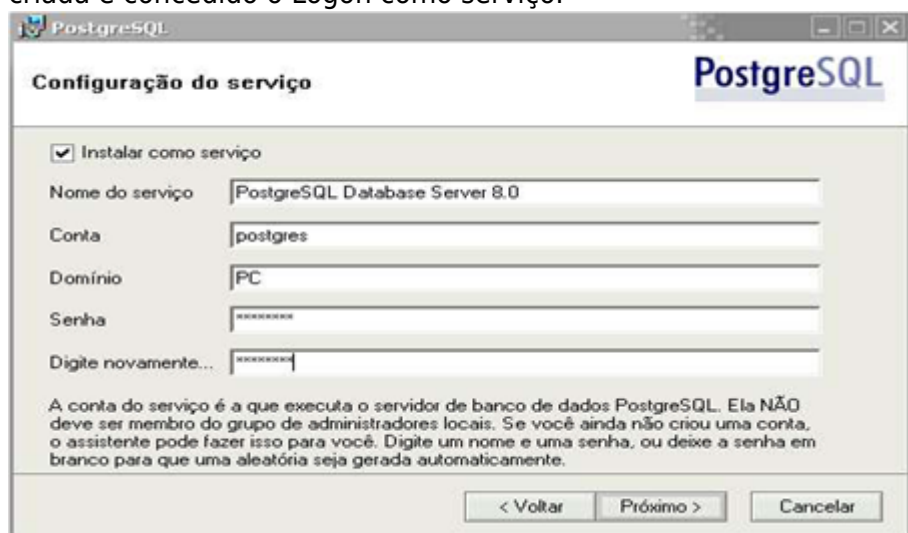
criada e concedido o Logon como serviço.

PostgreSQL

Configuração do serviço

PostgreSQL

Instalar como serviço

Nome do serviço PostgreSQL Database Server 8.0

Conta postgres

Domínio PC

Senha ********

Digite novamente... ********

A conta do serviço é a que executa o servidor de banco de dados PostgreSQL. Ela NÃO deve ser membro do grupo de administradores locais. Se você ainda não criou uma conta, o assistente pode fazer isso para você. Digite um nome e uma senha, ou deixe a senha em branco para que uma aleatória seja gerada automaticamente.

< Voltar Próximo > Cancelar